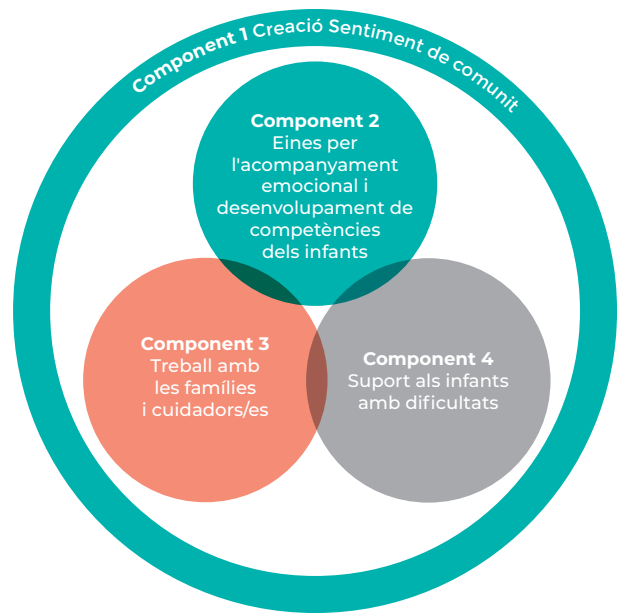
Component 1 Creació Sentiment de comunit

Component 2
Eines per l'acompanyament emocional i desenvolupament de competències dels infants

Component 3
Treball amb les famílies i cuidadors/es

Component 4
Suport als infants amb dificultats